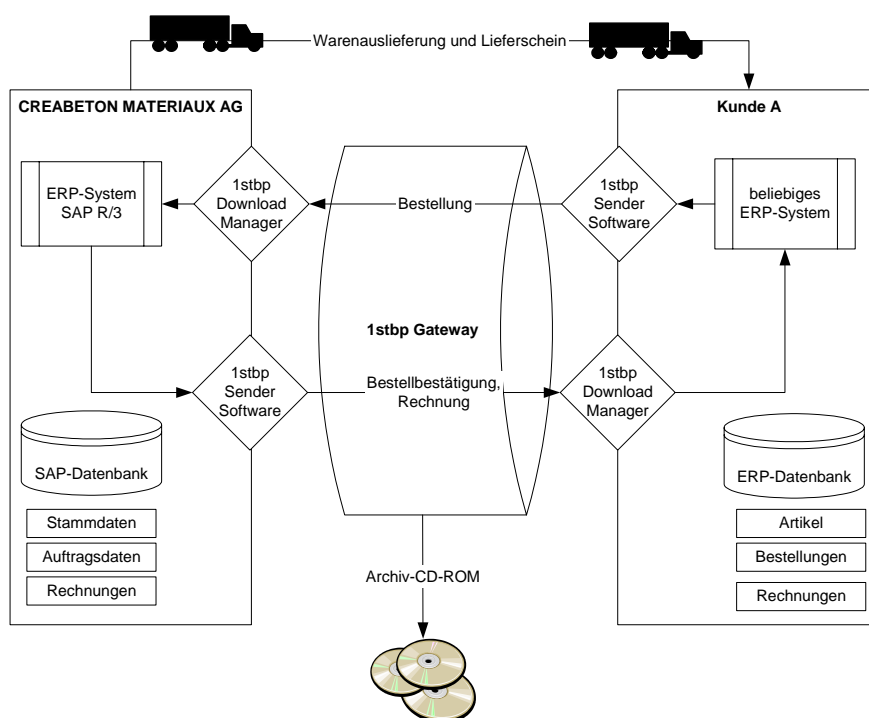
Warenauslieferung und Lieferschein

CREABETON MATERIAUX AG

Kunde A

ERP-System SAP R/3

1stbp Download Manager

Bestellung

1stbp Sender Software

beliebiges ERP-System

1stbp Gateway

1stbp Sender Software

Bestellbestätigung, Rechnung

1stbp Download Manager

SAP-Datenbank

ERP-Datenbank

Stammdaten

Auftragsdaten

Rechnungen

Artikel

Bestellungen

Rechnungen

Archiv-CD-ROM